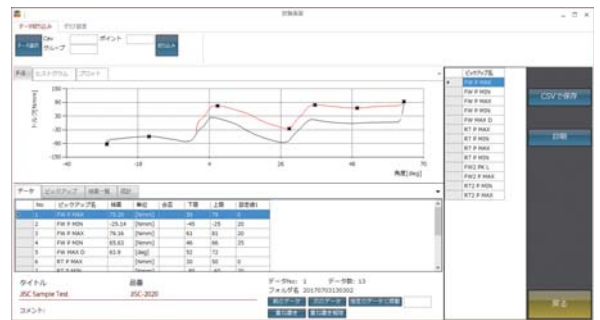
試験画面

データ読込み　グラフ設定

データ選択　Chv　ポイント　グループ　読込み

予測　ヒストグラム　プロット

トルク[N·mm]

100
80
60
40
20
0
-20
-40
-60
-80

-40　-20　0　20　40　70

角度[deg]

データ　ピックアップ　検索一覧　設計

| No | ピックアップ名 | 検索 | 単位 | 合否 | 下限 | 上限 | 設定値1 |
|---|---|---|---|---|---|---|---|
| 1 | FW P MAX | 75.20 | [N·mm] | | 50 | 75 | 0 |
| 2 | FW P MIN | -25.14 | [N·mm] | | -40 | -25 | 20 |
| 3 | FW P MAX | 76.16 | [N·mm] | | 61 | 81 | 20 |
| 4 | FW P MIN | 65.61 | [N·mm] | | 46 | 66 | 25 |
| 5 | FW MAX D | 63.9 | [deg] | | 52 | 72 | |
| 6 | RT P MAX | | [N·mm] | | 30 | 50 | 0 |
| 7 | RT P MIN | | | | | | |

タイトル　品番
JSC Sample Test　JSC-2020
コメント:

データNo: 1　データ数: 13
フォルダ名 20170703130302

前のデータ　次のデータ　指定のデータに移動
重ね書き　重ね書き解除

ピックアップ名
FW P MAX
FW P MIN
FW P MAX
FW P MIN
FW MAX D
RT P MAX
RT P MIN
RT P MAX
RT P MIN
RT P MAX
RT P MIN
FW2 PK L
FW2 P MAX
RT2 P MIN
RT2 P MAX

CSVで保存
印刷
戻る